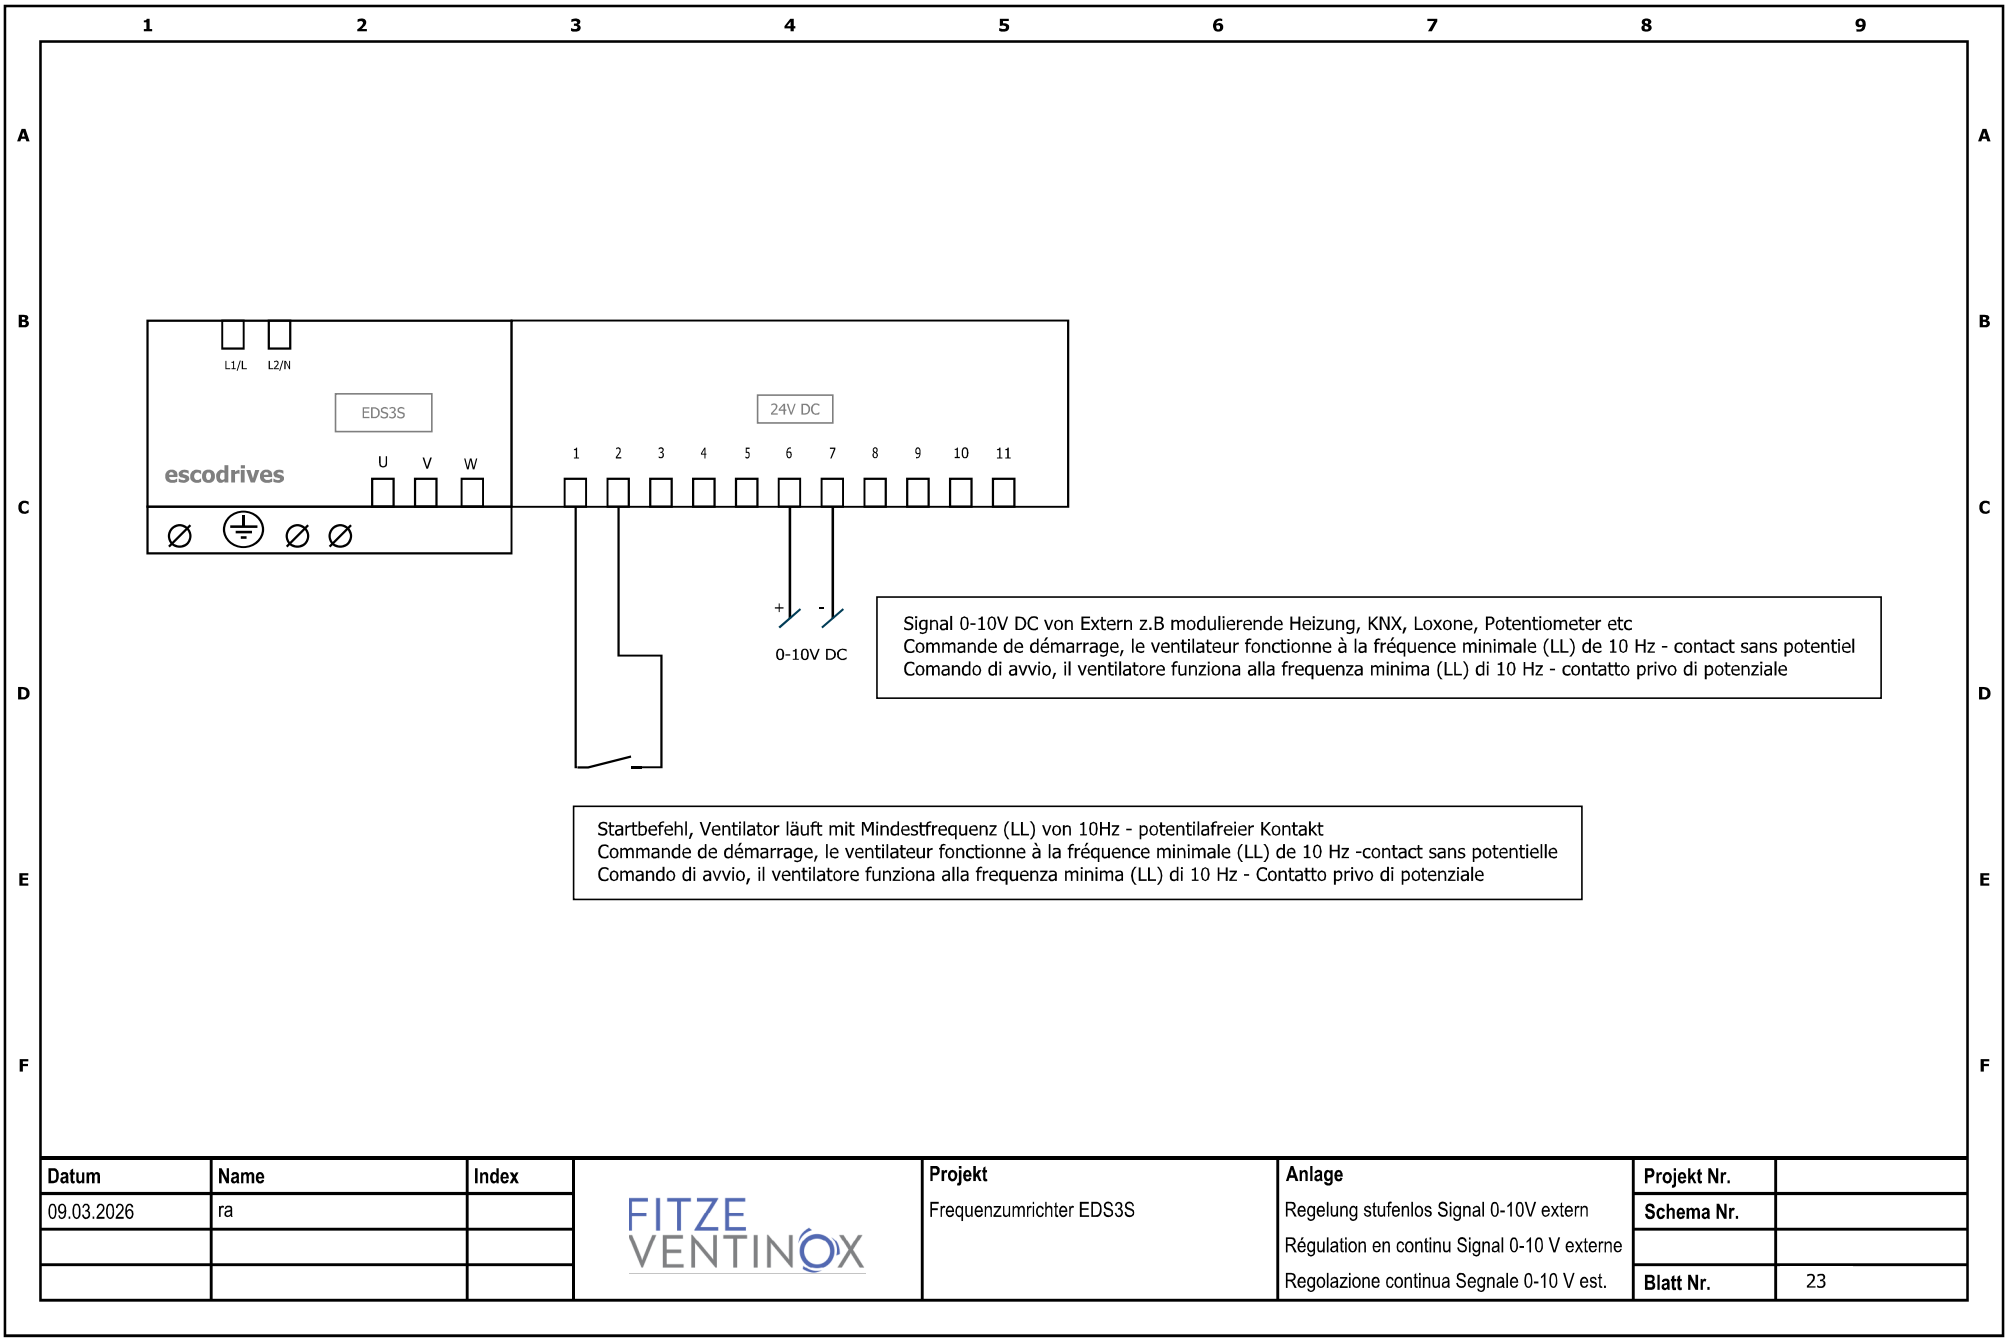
1 2 3 4 5 6 7 8 9

A B C D E F

L1/L L2/N

EDS3S

escodrives

U V W

24V DC

1 2 3 4 5 6 7 8 9 10 11

+ -

0-10V DC

Signal 0-10V DC von Extern z.B modulierende Heizung, KNX, Loxone, Potentiometer etc
Commande de démarrage, le ventilateur fonctionne à la fréquence minimale (LL) de 10 Hz - contact sans potentiel
Comando di avvio, il ventilatore funziona alla frequenza minima (LL) di 10 Hz - contatto privo di potenziale

Startbefehl, Ventilator läuft mit Mindestfrequenz (LL) von 10Hz - potentilafreier Kontakt
Commande de démarrage, le ventilateur fonctionne à la fréquence minimale (LL) de 10 Hz -contact sans potentielle
Comando di avvio, il ventilatore funziona alla frequenza minima (LL) di 10 Hz - Contatto privo di potenziale

| Datum | Name | Index |
|---|---|---|
| 09.03.2026 | ra | |
| | | |
| | | |

FITZE VENTINOX

Projekt
Frequenzumrichter EDS3S

Anlage
Regelung stufenlos Signal 0-10V extern
Régulation en continu Signal 0-10 V externe
Regolazione continua Segnale 0-10 V est.

| Projekt Nr. | |
|---|---|
| Schema Nr. | |
| | |
| Blatt Nr. | 23 |